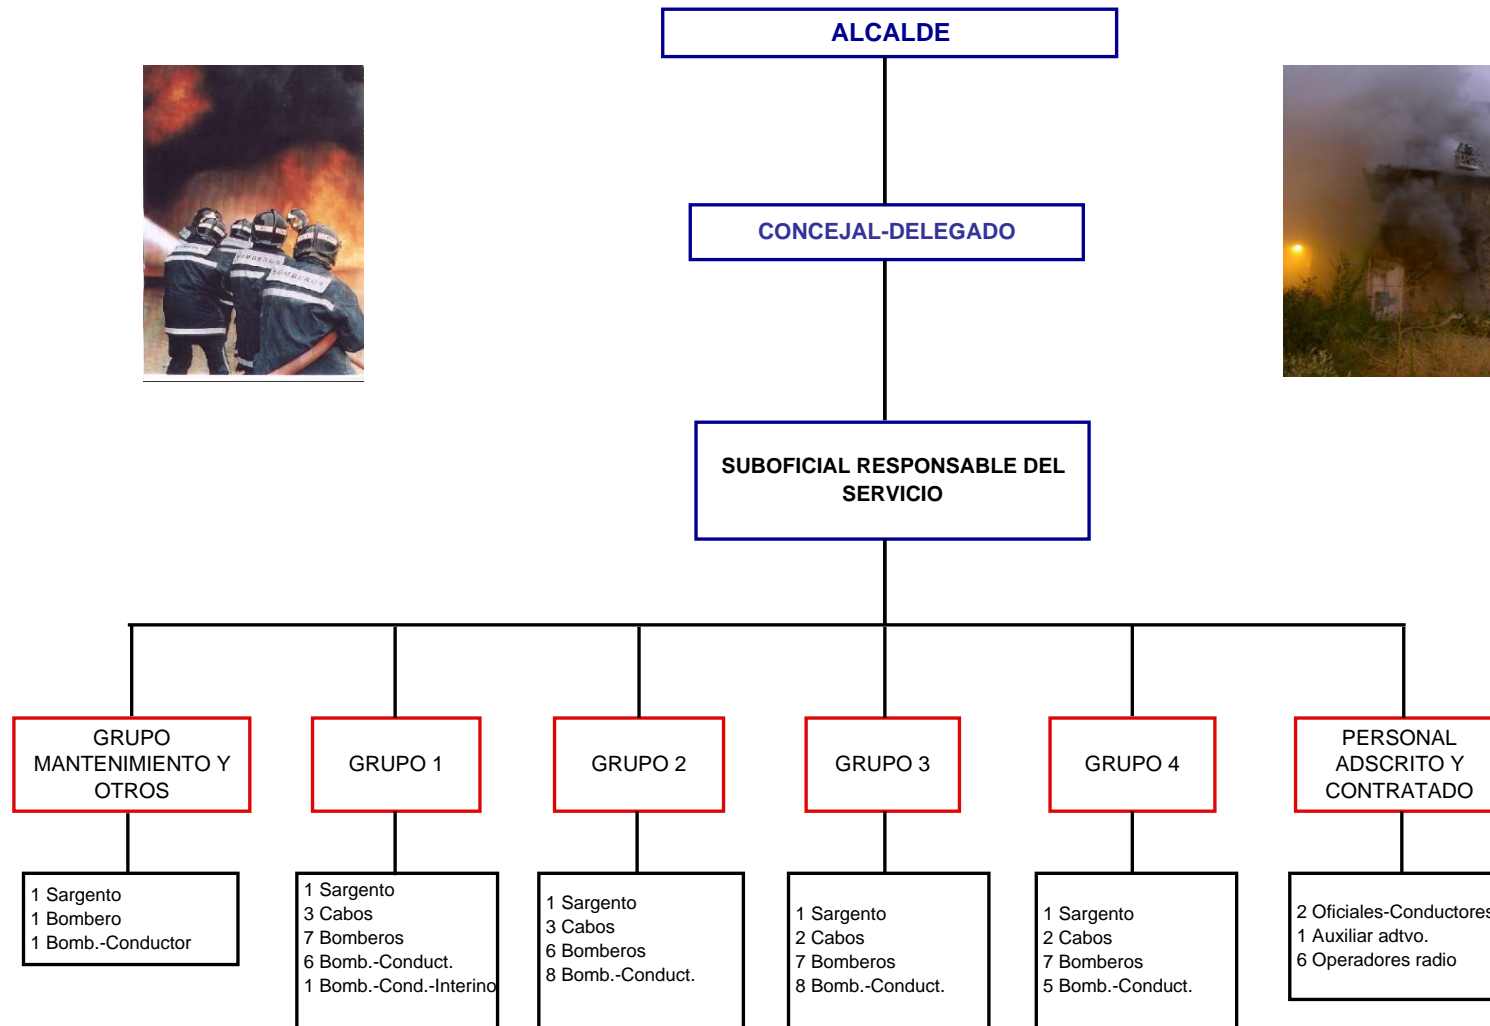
ALCALDE

CONCEJAL-DELEGADO

SUBOFICIAL RESPONSABLE DEL SERVICIO

GRUPO MANTENIMIENTO Y OTROS

1 Sargento
1 Bombero
1 Bomb.-Conductor

GRUPO 1

1 Sargento
3 Cabos
7 Bomberos
6 Bomb.-Conduct.
1 Bomb.-Cond.-Interino

GRUPO 2

1 Sargento
3 Cabos
6 Bomberos
8 Bomb.-Conduct.

GRUPO 3

1 Sargento
2 Cabos
7 Bomberos
8 Bomb.-Conduct.

GRUPO 4

1 Sargento
2 Cabos
7 Bomberos
5 Bomb.-Conduct.

PERSONAL ADSCRITO Y CONTRATADO

2 Oficiales-Conductores
1 Auxiliar adtvo.
6 Operadores radio